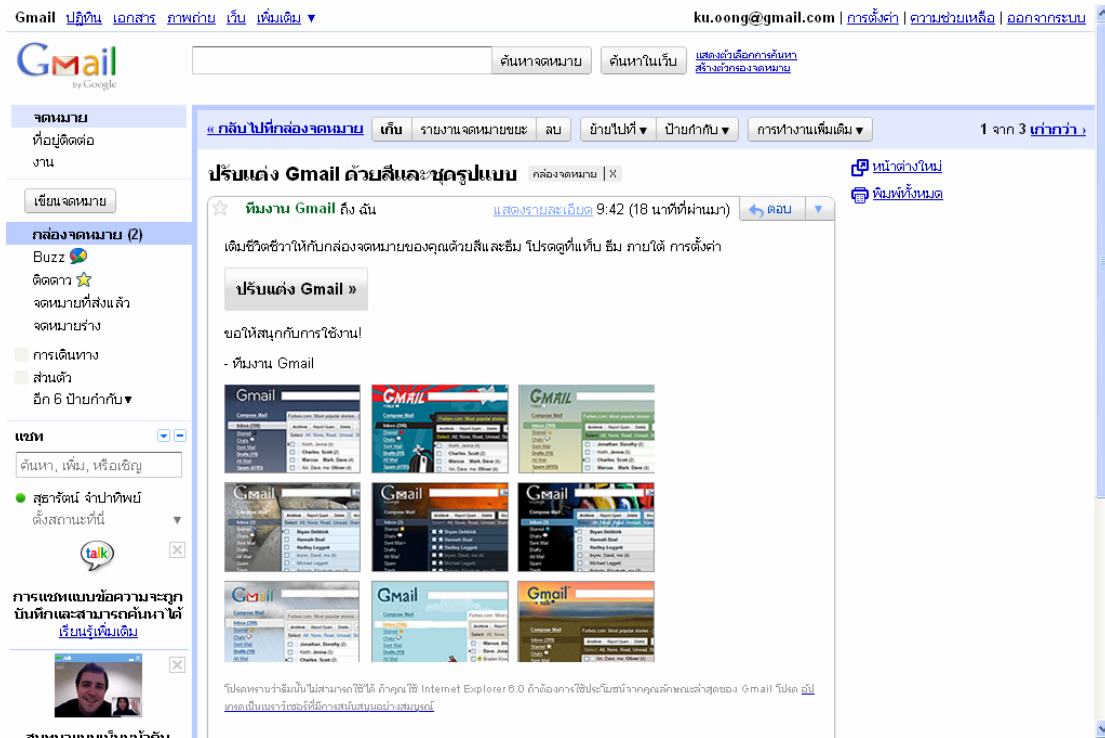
Gmail ปฏิทิน เอกสาร ภาพถ่าย เว็บ เพิ่มเติม ▾

ku.oong@gmail.com | การตั้งค่า | ความช่วยเหลือ | ออกจากระบบ

Gmail by Google

ค้นหาจดหมาย ค้นหาในเว็บ แสดงตัวเลือกการค้นหา สร้างตัวกรองจดหมาย

จดหมาย
ที่อยู่ติดต่อ
งาน

เขียนจดหมาย

กล่องจดหมาย (2)
Buzz
ติดดาว
จดหมายที่ส่งแล้ว
จดหมายร่าง

การเดินทาง
ส่วนตัว
อีก 6 ป้ายกำกับ▾

แชท

ค้นหา, เพิ่ม, หรือเชิญ

สุธารัตน์ จำปาทิพย์
ตั้งสถานะที่นี่

talk

การแชทแบบข้อความจะถูกบันทึกและสามารถค้นหาได้ เรียนรู้เพิ่มเติม

« กลับไปที่กล่องจดหมาย เก็บ รายงานจดหมายขยะ ลบ ย้ายไปที่ ▾ ป้ายกำกับ ▾ การทำงานเพิ่มเติม ▾ 1 จาก 3 เก่ากว่า ›

ปรับแต่ง Gmail ด้วยสีและชุดรูปแบบ กล่องจดหมาย | X

หน้าต่างใหม่
พิมพ์ทั้งหมด

ทีมงาน Gmail ถึง ฉัน แสดงรายละเอียด 9:42 (18 นาทีที่ผ่านมา) ตอบ

เติมชีวิตชีวาให้กับกล่องจดหมายของคุณด้วยสีและธีม โปรดดูที่แท็บ ธีม ภายใต้ การตั้งค่า

ปรับแต่ง Gmail »

ขอให้สนุกกับการใช้งาน!

- ทีมงาน Gmail

โปรดทราบว่าธีมนั้นไม่สามารถใช้ได้ ถ้าคุณใช้ Internet Explorer 6.0 ถ้าต้องการใช้ประโยชน์จากคุณลักษณะล่าสุดของ Gmail โปรด อัปเกรดเป็นเบราว์เซอร์ที่มีการสนับสนุนอย่างสมบูรณ์